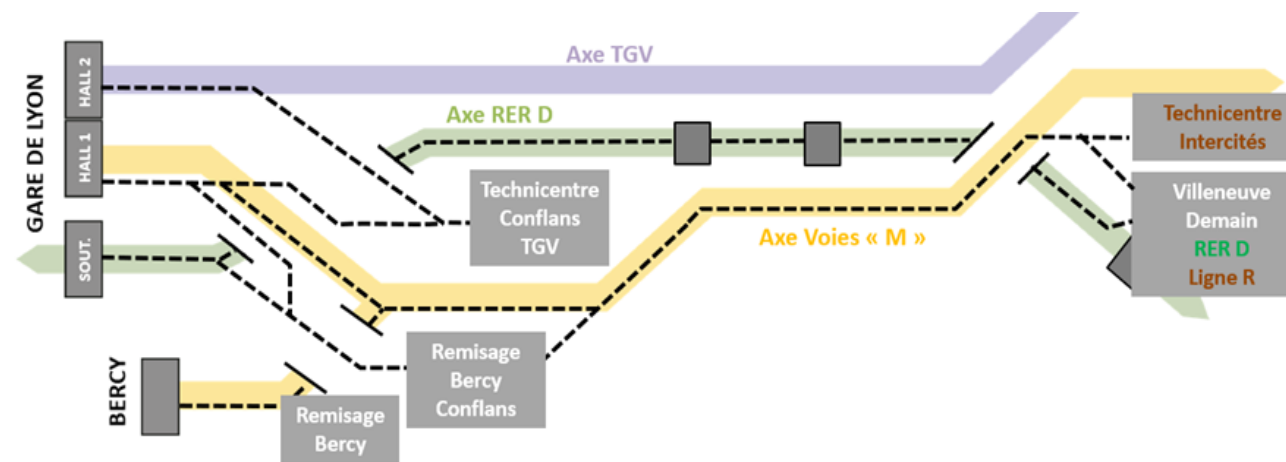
GARE DE LYON

HALL 2

HALL 1

SOUT.

Axe TGV

Axe RER D

Technicentre Intercités

Technicentre Conflans TGV

Villeneuve Demain RER D Ligne R

Axe Voies « M »

BERCY

Remisage Bercy Conflans

Remisage Bercy